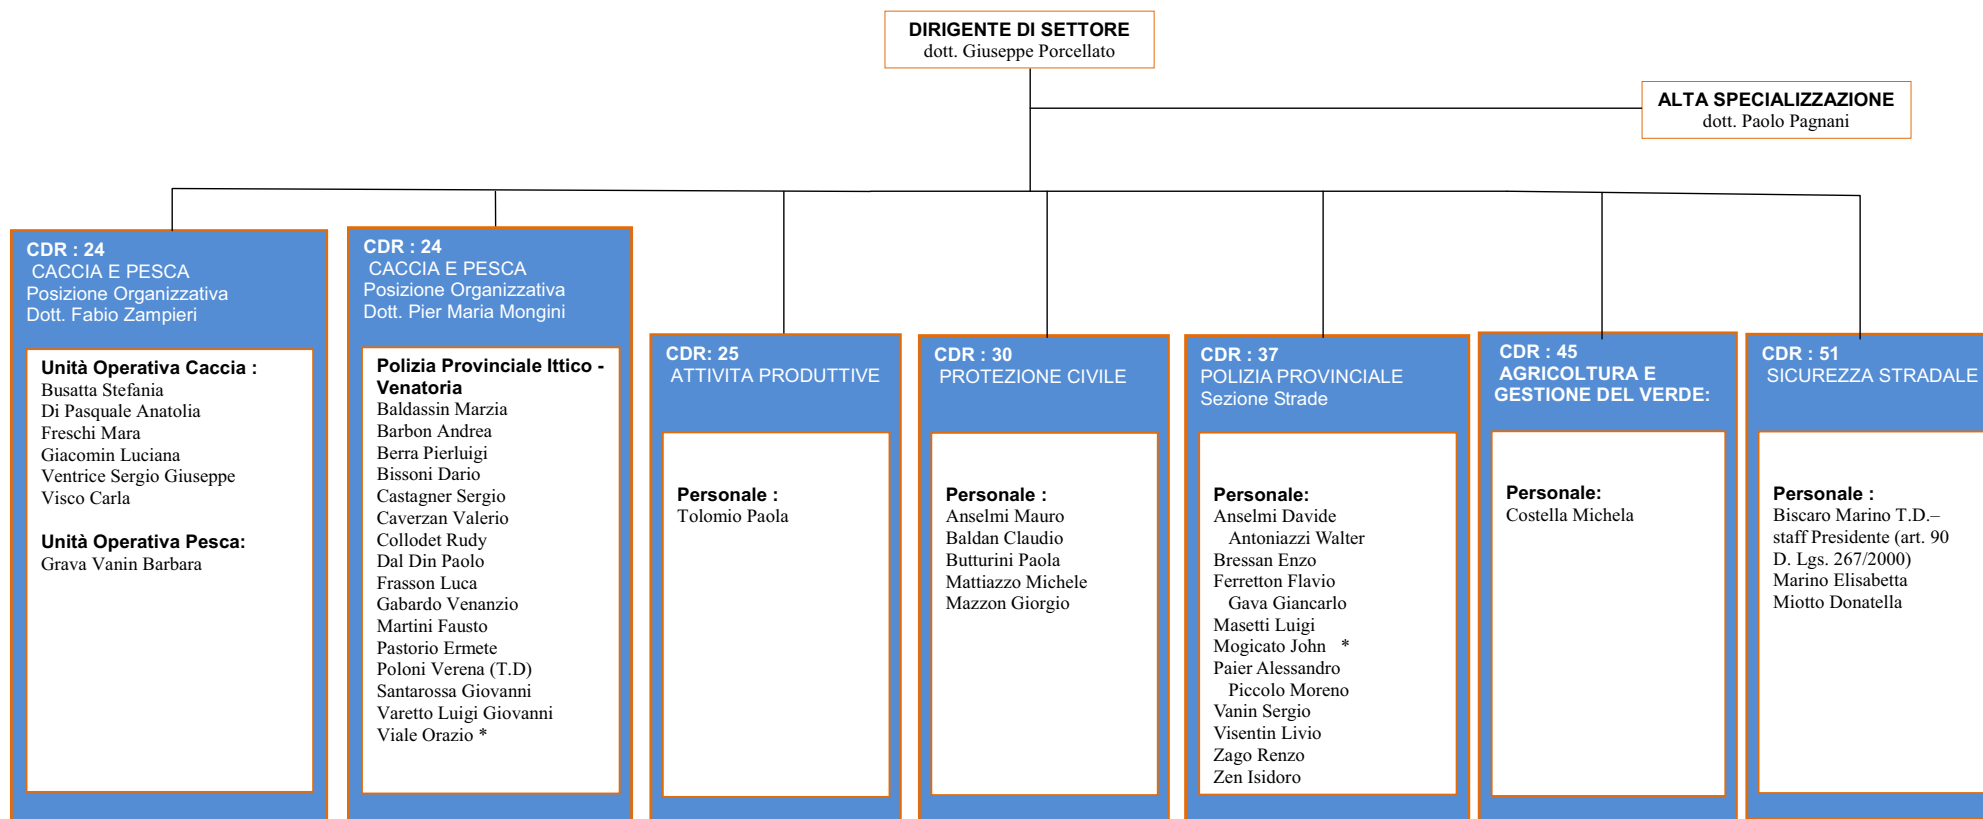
DIRIGENTE DI SETTORE
dott. Giuseppe Porcellato

ALTA SPECIALIZZAZIONE
dott. Paolo Pagnani

CDR : 24
CACCIA E PESCA
Posizione Organizzativa
Dott. Fabio Zampieri

Unità Operativa Caccia :
Busatta Stefania
Di Pasquale Anatolia
Freschi Mara
Giacomin Luciana
Ventrice Sergio Giuseppe
Visco Carla

Unità Operativa Pesca:
Grava Vanin Barbara

CDR : 24
CACCIA E PESCA
Posizione Organizzativa
Dott. Pier Maria Mongini

Polizia Provinciale Ittico - Venatoria
Baldassin Marzia
Barbon Andrea
Berra Pierluigi
Bissoni Dario
Castagner Sergio
Caverzan Valerio
Collodet Rudy
Dal Din Paolo
Frasson Luca
Gabardo Venanzio
Martini Fausto
Pastorio Ermete
Poloni Verena (T.D)
Santarossa Giovanni
Varetto Luigi Giovanni
Viale Orazio *

CDR: 25
ATTIVITA PRODUTTIVE

Personale :
Tolomio Paola

CDR : 30
PROTEZIONE CIVILE

Personale :
Anselmi Mauro
Baldan Claudio
Butturini Paola
Mattiazzo Michele
Mazzon Giorgio

CDR : 37
POLIZIA PROVINCIALE
Sezione Strade

Personale:
Anselmi Davide
Antoniazzi Walter
Bressan Enzo
Ferretton Flavio
Gava Giancarlo
Masetti Luigi
Mogicato John *
Paier Alessandro
Piccolo Moreno
Vanin Sergio
Visentin Livio
Zago Renzo
Zen Isidoro

CDR : 45
AGRICOLTURA E GESTIONE DEL VERDE:

Personale:
Costella Michela

CDR : 51
SICUREZZA STRADALE

Personale :
Biscaro Marino T.D.– staff Presidente (art. 90 D. Lgs. 267/2000)
Marino Elisabetta
Miotto Donatella